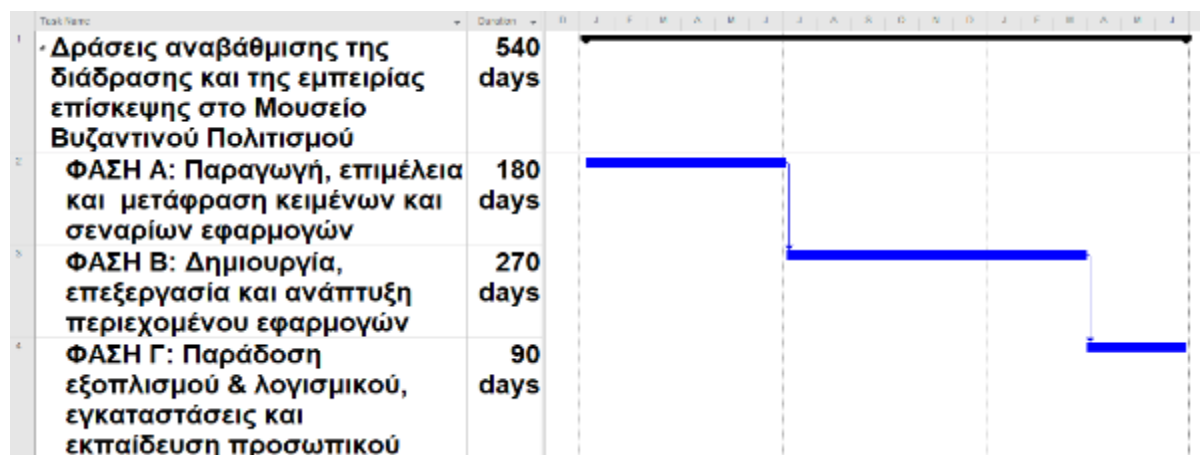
| | Task Name | Duration | D | J | F | M | A | M | J | J | A | S | O | N | D | J | F | M | A | M | J |
|---|---|---|---|---|---|---|---|---|---|---|---|---|---|---|---|---|---|---|---|---|---|
| 1 | Δράσεις αναβάθμισης της διάδρασης και της εμπειρίας επίσκεψης στο Μουσείο Βυζαντινού Πολιτισμού | 540 days | | | | | | | | | | | | | | | | | | | |
| 2 | ΦΑΣΗ Α: Παραγωγή, επιμέλεια και μετάφραση κειμένων και σεναρίων εφαρμογών | 180 days | | | | | | | | | | | | | | | | | | | |
| 3 | ΦΑΣΗ Β: Δημιουργία, επεξεργασία και ανάπτυξη περιεχομένου εφαρμογών | 270 days | | | | | | | | | | | | | | | | | | | |
| 4 | ΦΑΣΗ Γ: Παράδοση εξοπλισμού & λογισμικού, εγκαταστάσεις και εκπαίδευση προσωπικού | 90 days | | | | | | | | | | | | | | | | | | | |